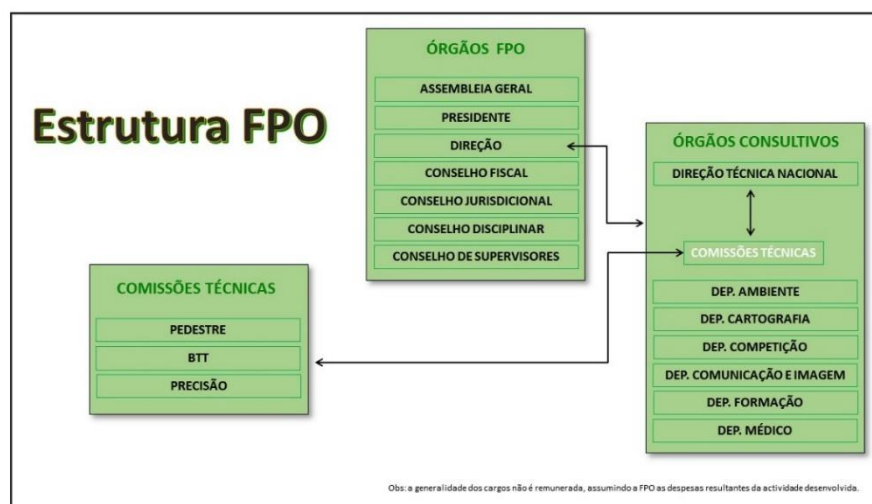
Estrutura FPO

ÓRGÃOS FPO

ASSEMBLEIA GERAL
PRESIDENTE
DIREÇÃO
CONSELHO FISCAL
CONSELHO JURISDICIONAL
CONSELHO DISCIPLINAR
CONSELHO DE SUPERVISORES

ÓRGÃOS CONSULTIVOS

DIREÇÃO TÉCNICA NACIONAL
COMISSÕES TÉCNICAS
DEP. AMBIENTE
DEP. CARTOGRAFIA
DEP. COMPETIÇÃO
DEP. COMUNICAÇÃO E IMAGEM
DEP. FORMAÇÃO
DEP. MÉDICO

COMISSÕES TÉCNICAS

PEDESTRE
BTT
PRECISÃO

Obs: a generalidade dos cargos não é remunerada, assumindo a FPO as despesas resultantes da actividade desenvolvida.